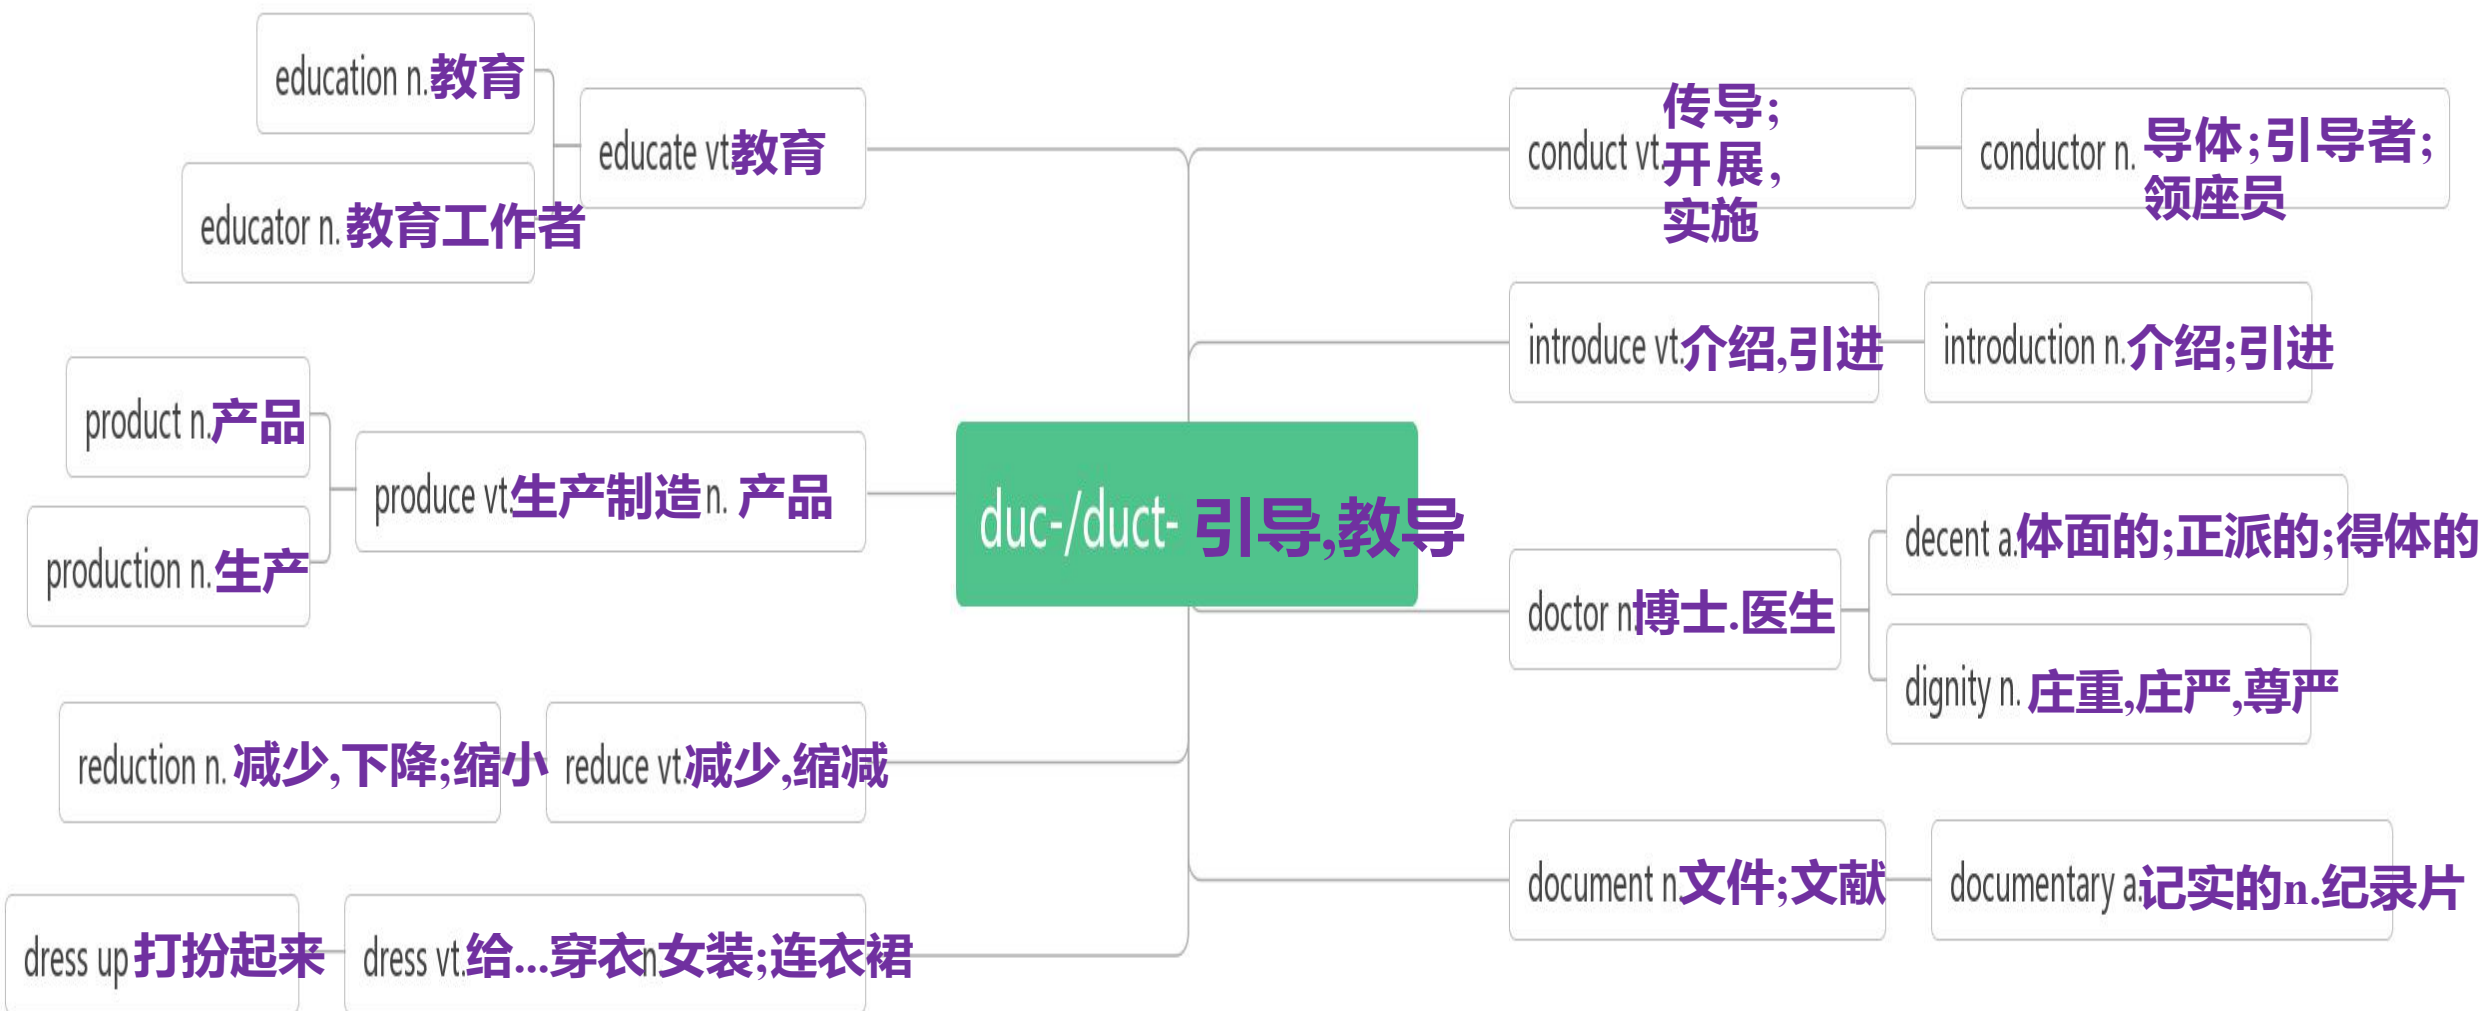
duc-/duct- 引导,教导

educate vt.教育

education n.教育

educator n.教育工作者

produce vt.生产制造n. 产品

product n.产品

production n.生产

reduce vt.减少,缩减

reduction n. 减少,下降;缩小

dress vt.给...穿衣n.女装;连衣裙

dress up 打扮起来

conduct vt.传导;开展,实施

conductor n. 导体;引导者;领座员

introduce vt.介绍,引进

introduction n.介绍;引进

doctor n.博士.医生

decent a.体面的;正派的;得体的

dignity n. 庄重,庄严,尊严

document n.文件;文献

documentary a.记实的n.纪录片